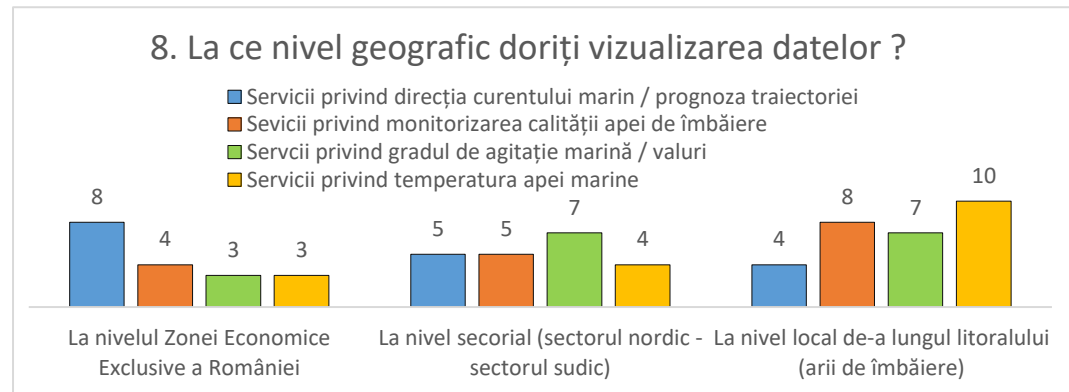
8. La ce nivel geografic doriți vizualizarea datelor ?

Servicii privind direcția curentului marin / prognoza traiectoriei
Sevicii privind monitorizarea calității apei de îmbăiere
Servcii privind gradul de agitație marină / valuri
Servicii privind temperatura apei marine

| | Servicii privind direcția curentului marin / prognoza traiectoriei | Sevicii privind monitorizarea calității apei de îmbăiere | Servcii privind gradul de agitație marină / valuri | Servicii privind temperatura apei marine |
|---|---|---|---|---|
| La nivelul Zonei Economice Exclusive a României | 8 | 4 | 3 | 3 |
| La nivel secorial (sectorul nordic - sectorul sudic) | 5 | 5 | 7 | 4 |
| La nivel local de-a lungul litoralului (arii de îmbăiere) | 4 | 8 | 7 | 10 |